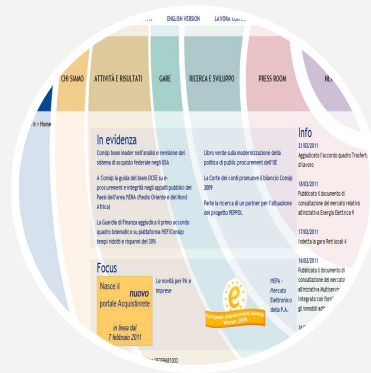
ENGLISH VERSION LA VERA CON

CHI SIAMO | ATTIVITÀ E RISULTATI | GARE | RICERCA E SVILUPPO | PRESS ROOM | M

> Home

In evidenza

Consip tiene leader nell'analisi e revisione del sistema di acquisto federale negli USA

A Consip la guida del team OCSE su e-procurement e integrità negli appalti pubblici dei Paesi dell'area MENA (Medio Oriente e del Nord Africa)

La Guardia di Finanza aggiudica il primo accordo quadro telematico su piattaforma MEF/Consip: tempi ridotti e risparmi del 38%

Libro verde sulla modernizzazione della politica di public procurement dell'UE

La Corte dei conti promuove il bilancio Consip 2009

Parte la ricerca di un partner per l'attuazione del progetto PEPPOL

Info

21/02/2011
Aggiudicato l'accordo quadro Trasferte di lavoro

18/02/2011
Pubblicato il documento di consultazione del mercato relativo all'iniziativa Energia Elettrica 9

17/02/2011
Indetta la gara Reti locali 4

16/02/2011
Pubblicato il documento di consultazione del mercato relativo all'iniziativa Facility Management Integrato con fornitura di servizi agli immobili

Focus

Nasce il nuovo portale Acquistinrete
in linea dal 7 febbraio 2011

Le novità per PA e Imprese

MEPA - Mercato Elettronico della P.A.

European eGovernment Awards Winner 2009